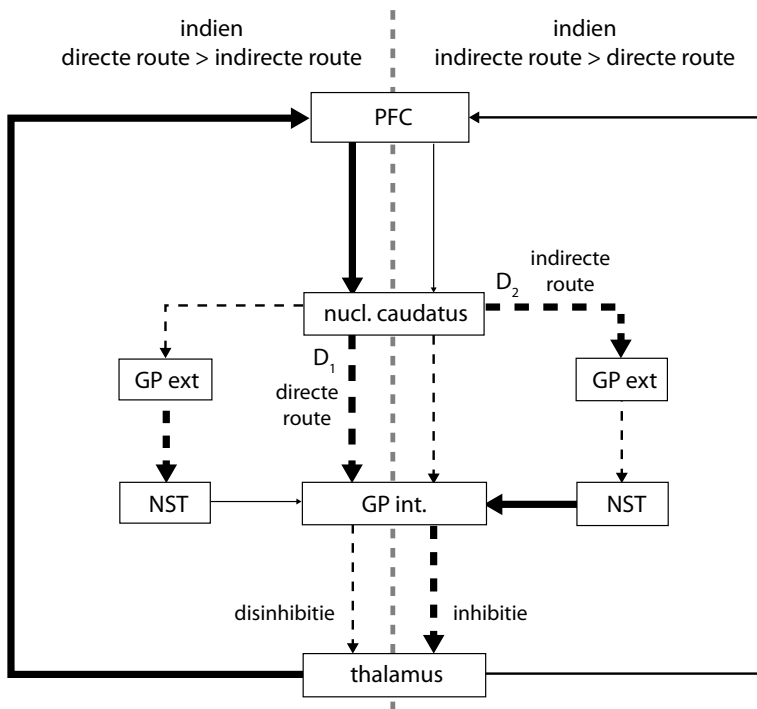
indien
directe route > indirecte route

indien
indirecte route > directe route

PFC

nucl. caudatus

$D_2$ indirecte route

$D_1$ directe route

GP ext

GP ext

NST

GP int.

NST

disinhibitie

inhibitie

thalamus